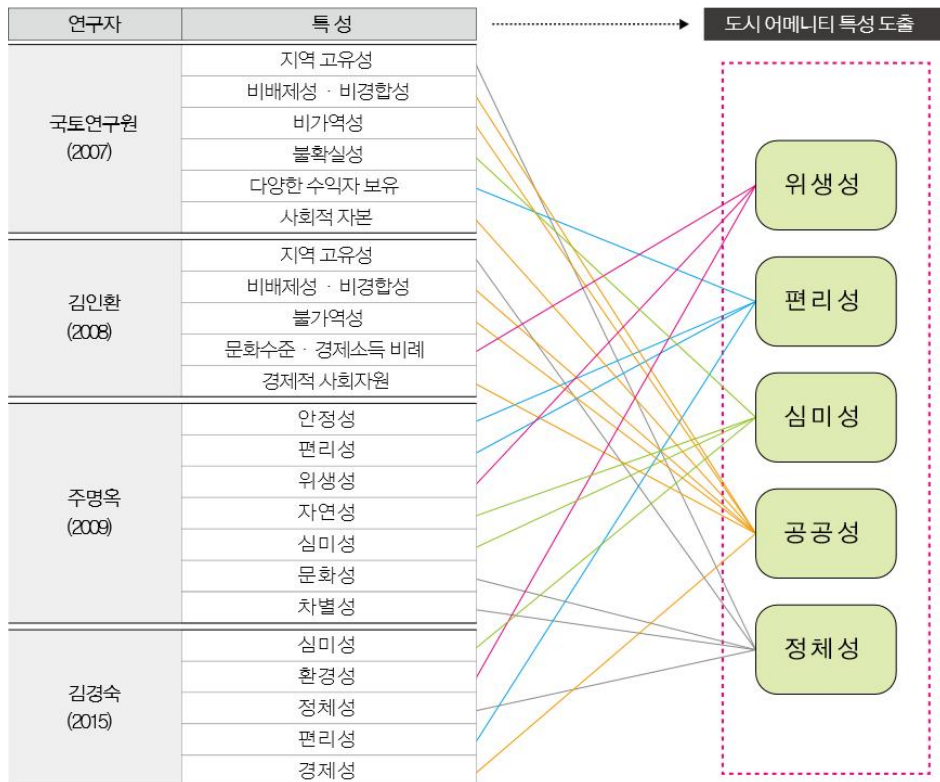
| 연구자 | 특성 |
|---|---|
| 국토연구원 (2007) | 지역 고유성 |
| | 비배제성 · 비경합성 |
| | 비가역성 |
| | 불확실성 |
| | 다양한 수익자 보유 |
| | 사회적 자본 |
| 김인환 (2008) | 지역 고유성 |
| | 비배제성 · 비경합성 |
| | 불가역성 |
| | 문화수준 · 경제소득 비례 |
| | 경제적 사회자원 |
| 주명옥 (2009) | 안정성 |
| | 편리성 |
| | 위생성 |
| | 자연성 |
| | 심미성 |
| | 문화성 |
| | 차별성 |
| 김경숙 (2015) | 심미성 |
| | 환경성 |
| | 정체성 |
| | 편리성 |
| | 경제성 |

도시 어메니티 특성 도출

위생성

편리성

심미성

공공성

정체성